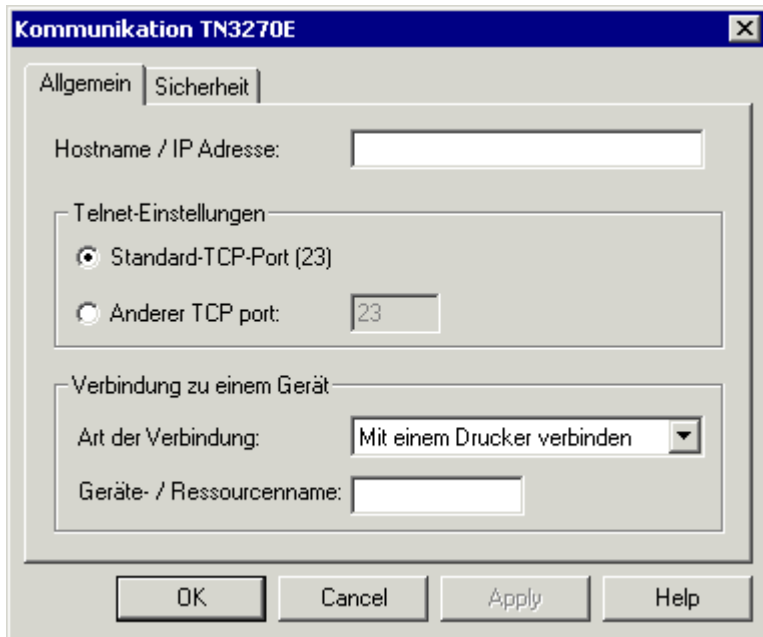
Kommunikation TN3270E

Allgemein
Sicherheit

Hostname / IP Adresse:

Telnet-Einstellungen

Standard-TCP-Port (23)

Anderer TCP port: 23

Verbindung zu einem Gerät

Art der Verbindung: Mit einem Drucker verbinden

Geräte- / Ressourcenname:

OK
Cancel
Apply
Help